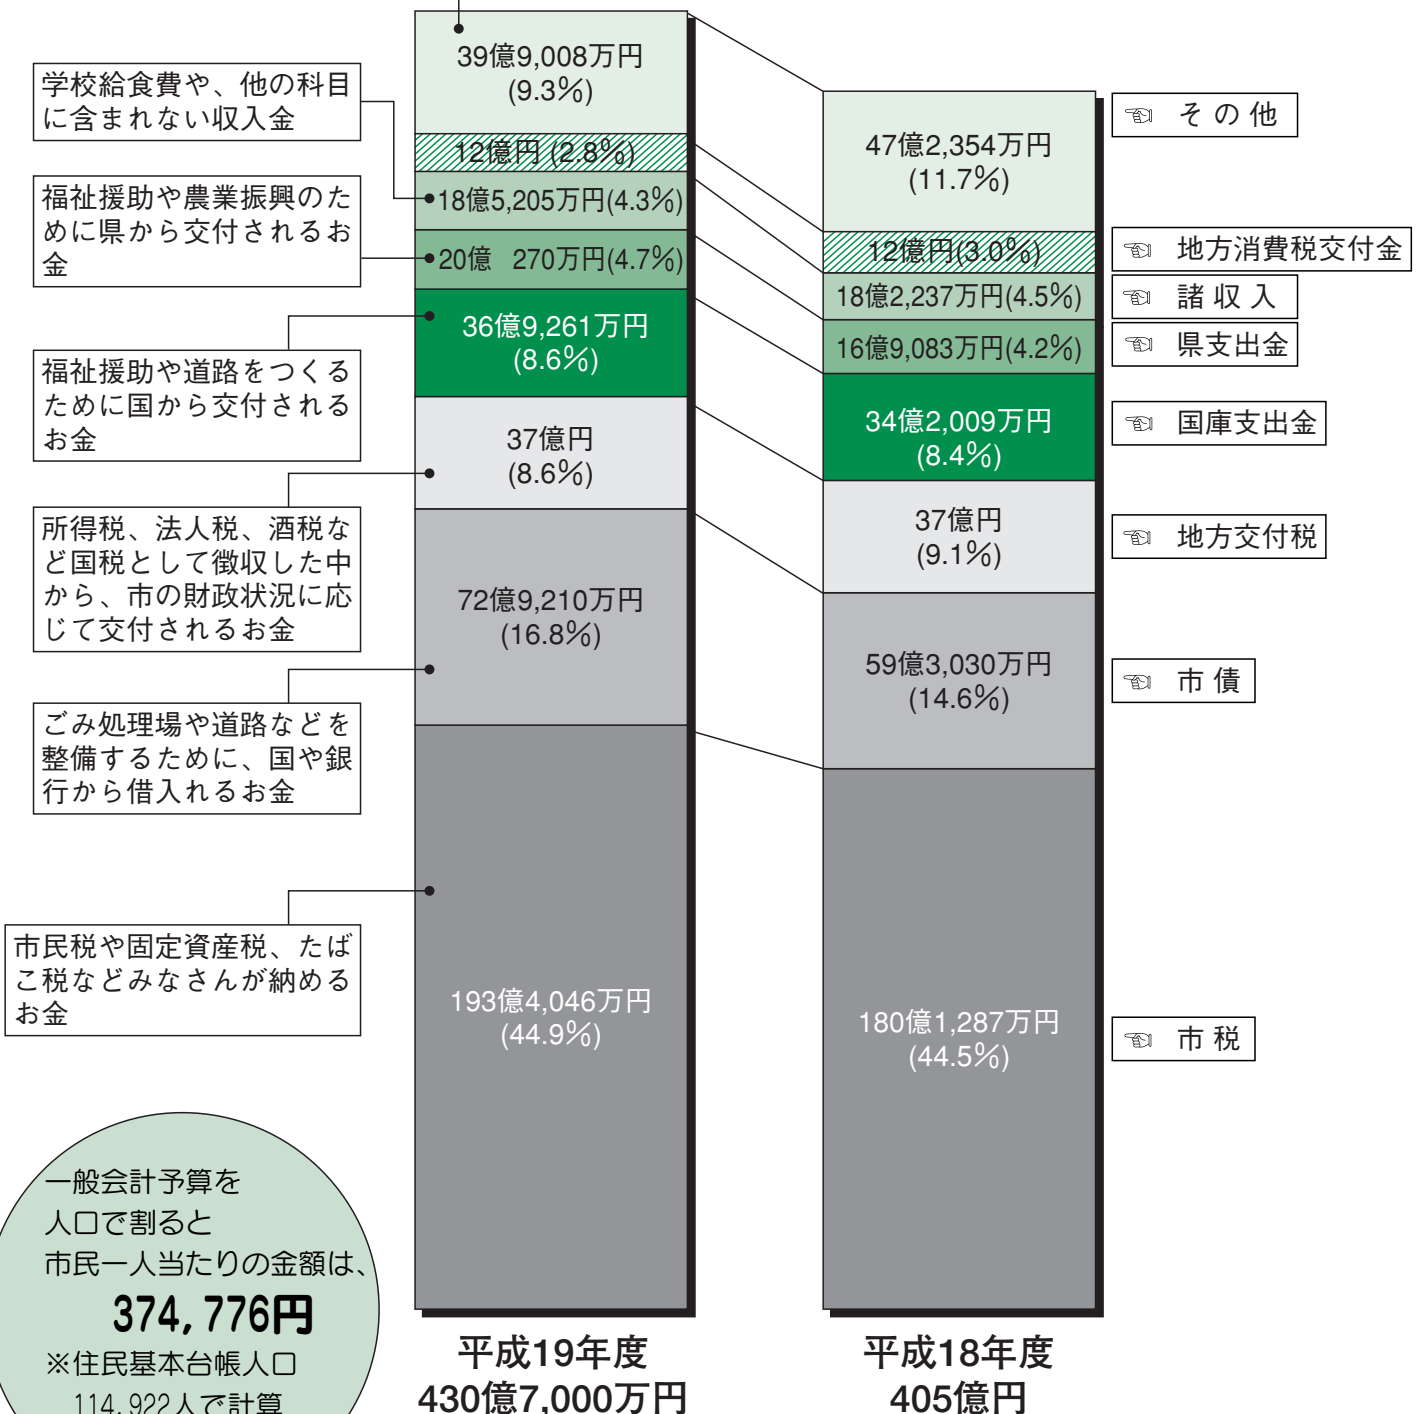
学校給食費や、他の科目に含まれない収入金

福祉援助や農業振興のために県から交付されるお金

福祉援助や道路をつくるために国から交付されるお金

所得税、法人税、酒税など国税として徴収した中から、市の財政状況に応じて交付されるお金

ごみ処理場や道路などを整備するために、国や銀行から借入れるお金

市民税や固定資産税、たばこ税などみなさんが納めるお金

39億9,008万円
(9.3%)

12億円 (2.8%)

18億5,205万円(4.3%)

20億 270万円(4.7%)

36億9,261万円
(8.6%)

37億円
(8.6%)

72億9,210万円
(16.8%)

193億4,046万円
(44.9%)

47億2,354万円
(11.7%)

12億円(3.0%)

18億2,237万円(4.5%)

16億9,083万円(4.2%)

34億2,009万円
(8.4%)

37億円
(9.1%)

59億3,030万円
(14.6%)

180億1,287万円
(44.5%)

その他

地方消費税交付金

諸収入

県支出金

国庫支出金

地方交付税

市債

市税

一般会計予算を
人口で割ると
市民一人当たりの金額は、
374,776円
※住民基本台帳人口
114,922人で計算

平成19年度
430億7,000万円

平成18年度
405億円